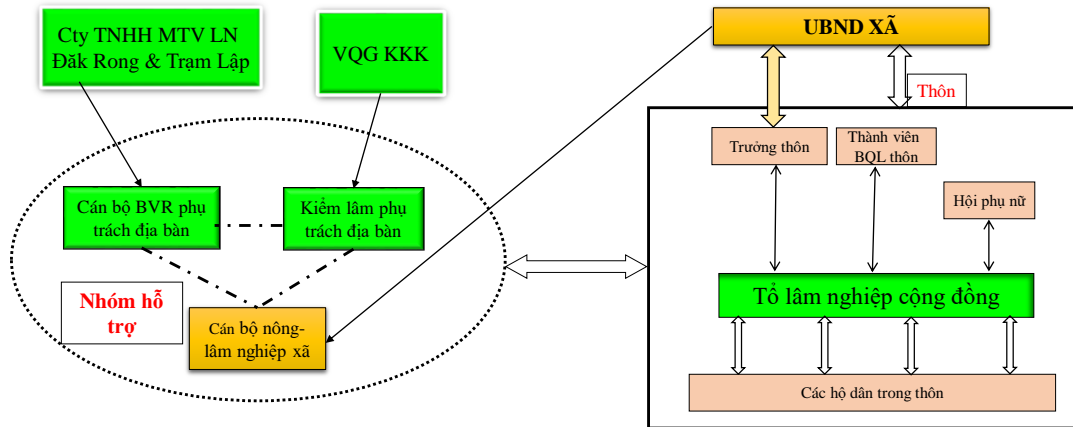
Cty TNHH MTV LN Đăk Rong & Trạm Lập

VQG KKK

UBND XÃ

Thôn

Trưởng thôn

Thành viên BQL thôn

Hội phụ nữ

Cán bộ BVR phụ trách địa bàn

Kiểm lâm phụ trách địa bàn

Nhóm hỗ trợ

Cán bộ nông-lâm nghiệp xã

Tổ lâm nghiệp cộng đồng

Các hộ dân trong thôn